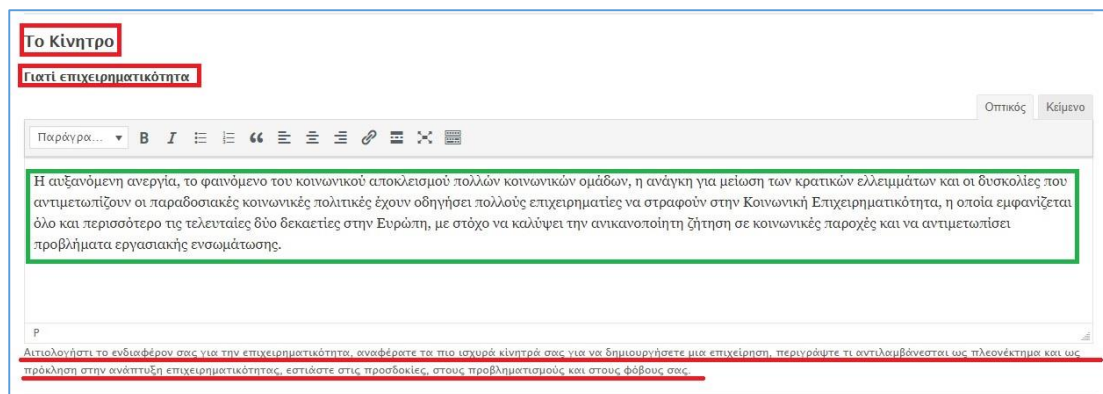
Το Κίνητρο

Γιατί επιχειρηματικότητα

Οπτικός Κείμενο

Παράγραφ...

Η αυξανόμενη ανεργία, το φαινόμενο του κοινωνικού αποκλεισμού πολλών κοινωνικών ομάδων, η ανάγκη για μείωση των κρατικών ελλειμμάτων και οι δυσκολίες που αντιμετωπίζουν οι παραδοσιακές κοινωνικές πολιτικές έχουν οδηγήσει πολλούς επιχειρηματίες να στραφούν στην Κοινωνική Επιχειρηματικότητα, η οποία εμφανίζεται όλο και περισσότερο τις τελευταίες δύο δεκαετίες στην Ευρώπη, με στόχο να καλύψει την ανικανοποίητη ζήτηση σε κοινωνικές παροχές και να αντιμετωπίσει προβλήματα εργασιακής ενσωμάτωσης.

P

Αιτιολογήστε το ενδιαφέρον σας για την επιχειρηματικότητα, αναφέρατε τα πιο ισχυρά κίνητρά σας για να δημιουργήσετε μια επιχείρηση, περιγράψτε τι αντιλαμβάνεστε ως πλεονέκτημα και ως πρόκληση στην ανάπτυξη επιχειρηματικότητας, εστιάστε στις προσδοκίες, στους προβληματισμούς και στους φόβους σας.